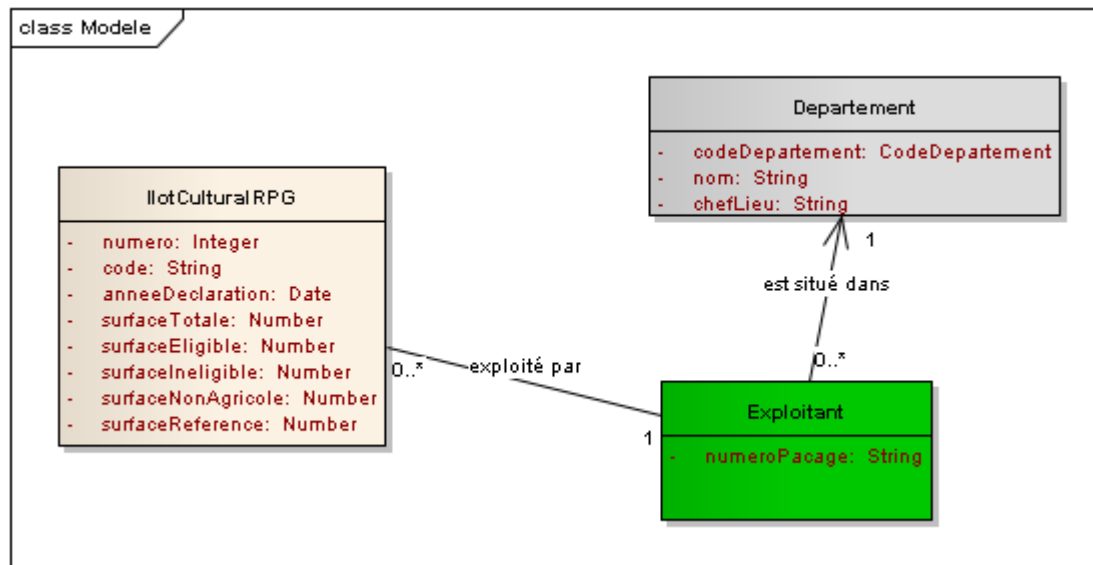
class Modele

Departement

- codeDepartement: CodeDepartement
- nom: String
- chefLieu: String

IlotCulturalRPG

- numero: Integer
- code: String
- anneeDeclaration: Date
- surfaceTotale: Number
- surfaceEligible: Number
- surfaceIneligible: Number
- surfaceNonAgricole: Number
- surfaceReference: Number

1

est situé dans

0..*

0..*

exploité par

1

Exploitant

- numeroPacage: String